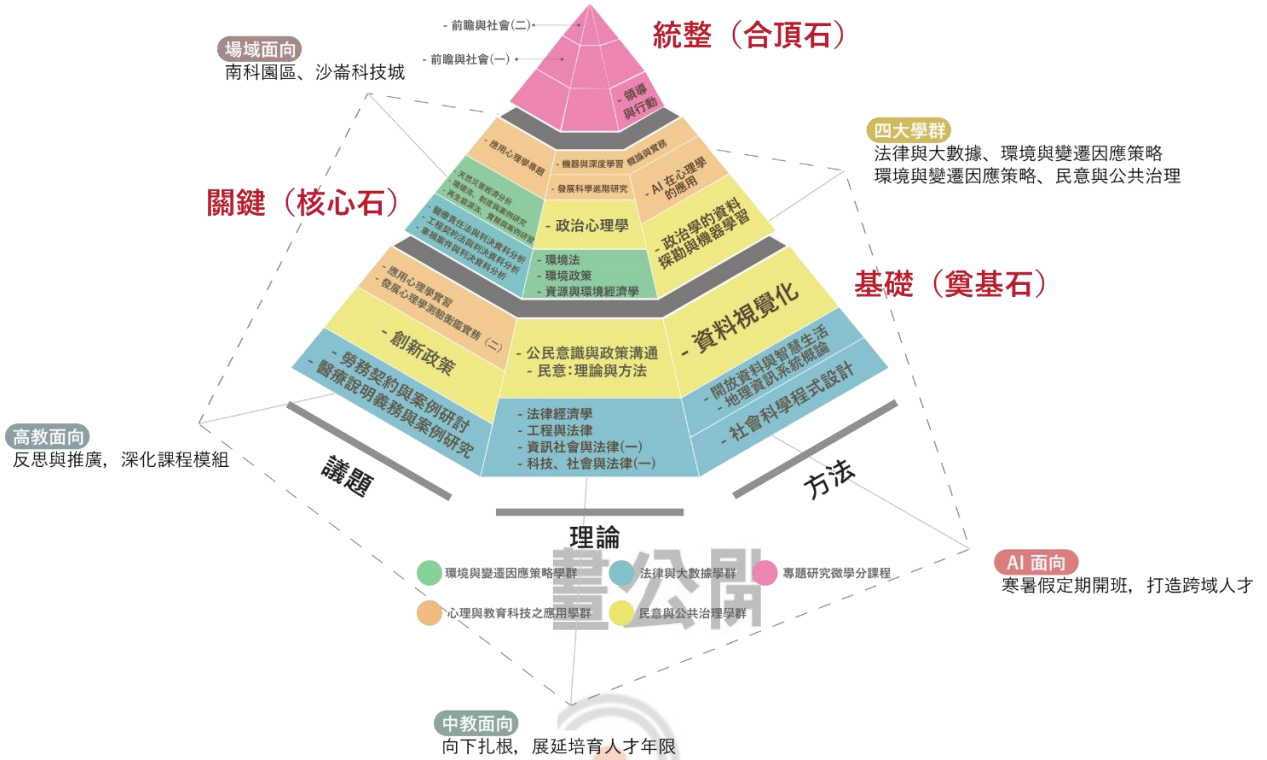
- 前瞻與社會(二)
- 前瞻與社會(一)

統整（合頂石）

場域面向
南科園區、沙崙科技城

- 領導與行動

- 應用心理學專題
- 機器與深度學習
- 機率與實務
- 發展科學進階研究
- AI在心理學的應用

四大學群
法律與大數據、環境與變遷因應策略
環境與變遷因應策略、民意與公共治理

關鍵（核心石）

- 天然災害經濟分析
- 環境法、制度與案例研究
- 再生能源法、實務與案例研究
- 醫療責任法與判決資料分析
- 工程契約法與判決資料分析
- 著作權案件與判決資料分析

- 政治心理學
- 政治學的資料探勘與機器學習

- 環境法
- 環境政策
- 資源與環境經濟學

基礎（奠基石）

- 應用心理學實習
- 發展心理學測驗衡鑑實務(二)

- 創新政策

- 公民意識與政策溝通
- 民意：理論與方法

- 資料視覺化

- 勞務契約與案例研討
- 醫療說明義務與案例研究

- 法律經濟學
- 工程與法律
- 資訊社會與法律(一)
- 科技、社會與法律(一)

- 開放資料與智慧生活
- 地理資訊系統概論
- 社會科學程式設計

高教面向
反思與推廣，深化課程模組

議題

方法

理論

臺公開

環境與變遷因應策略學群
法律與大數據學群
專題研究微學分課程
心理與教育科技之應用學群
民意與公共治理學群

AI 面向
寒暑假定期開班，打造跨域人才

中教面向
向下扎根，展延培育人才年限